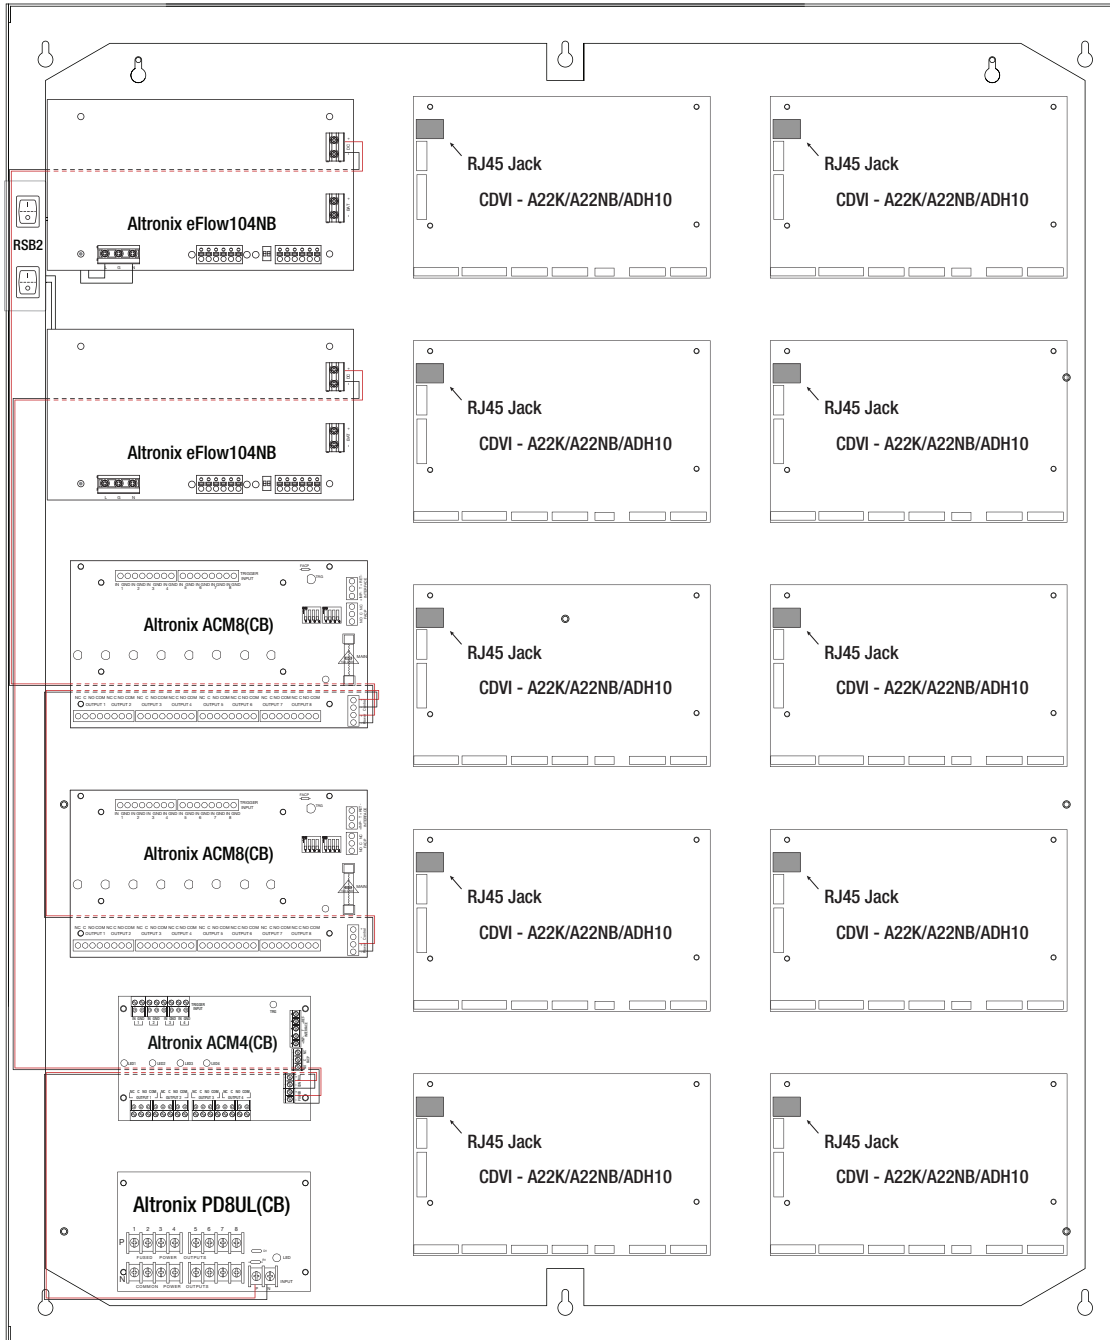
RSB2

Altronix eFlow104NB

RJ45 Jack

CDVI - A22K/A22NB/ADH10

RJ45 Jack

CDVI - A22K/A22NB/ADH10

Altronix eFlow104NB

RJ45 Jack

CDVI - A22K/A22NB/ADH10

RJ45 Jack

CDVI - A22K/A22NB/ADH10

TRIGGER INPUT

Altronix ACM8(CB)

OUTPUT 1 OUTPUT 2 OUTPUT 3 OUTPUT 4 OUTPUT 5 OUTPUT 6 OUTPUT 7 OUTPUT 8

RJ45 Jack

CDVI - A22K/A22NB/ADH10

RJ45 Jack

CDVI - A22K/A22NB/ADH10

TRIGGER INPUT

Altronix ACM8(CB)

OUTPUT 1 OUTPUT 2 OUTPUT 3 OUTPUT 4 OUTPUT 5 OUTPUT 6 OUTPUT 7 OUTPUT 8

RJ45 Jack

CDVI - A22K/A22NB/ADH10

RJ45 Jack

CDVI - A22K/A22NB/ADH10

TRIGGER INPUT

Altronix ACM4(CB)

OUTPUT 1 OUTPUT 2 OUTPUT 3 OUTPUT 4

RJ45 Jack

CDVI - A22K/A22NB/ADH10

RJ45 Jack

CDVI - A22K/A22NB/ADH10

Altronix PD8UL(CB)

1 2 3 4 5 6 7 8

P

N

FUSED POWER OUTPUTS

COMMON POWER OUTPUTS

LED

INPUT